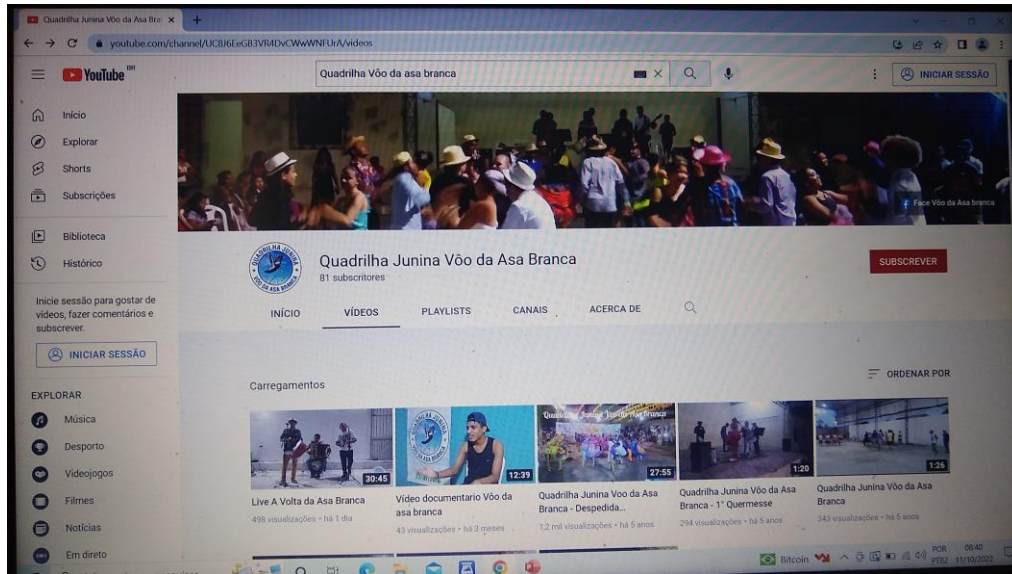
Quadrilha Junina Vôo da Asa Bra ×

youtube.com/channel/UC8J6EeGB3VR4DvCWwWNFUrA/videos

YouTube PT

Quadrilha Vôo da asa branca

INICIAR SESSÃO

Início
Explorar
Shorts
Subscrições

Biblioteca
Histórico

Inicie sessão para gostar de vídeos, fazer comentários e subscrever.

INICIAR SESSÃO

EXPLORAR
Música
Desporto
Videojogos
Filmes
Notícias
Em direto

Face Vôo da Asa branca

Quadrilha Junina Vôo da Asa Branca
81 subscritores

SUBSCREVER

INÍCIO VÍDEOS PLAYLISTS CANAIS ACERCA DE

Carregamentos

ORDENAR POR

30:45
Live A Volta da Asa Branca
498 visualizações • há 1 dia

12:39
Vídeo documentario Vôo da asa branca
43 visualizações • há 3 meses

Quadrilha Junina Vôo da Asa branca
27:55
Quadrilha Junina Voo da Asa Branca - Despedida...
1,2 mil visualizações • há 5 anos

1:20
Quadrilha Junina Vôo da Asa Branca - 1° Quermesse
294 visualizações • há 5 anos

1:26
Quadrilha Junina Vôo da Asa Branca
343 visualizações • há 5 anos

Bitcoin POR PTB2 08:40 11/10/2022